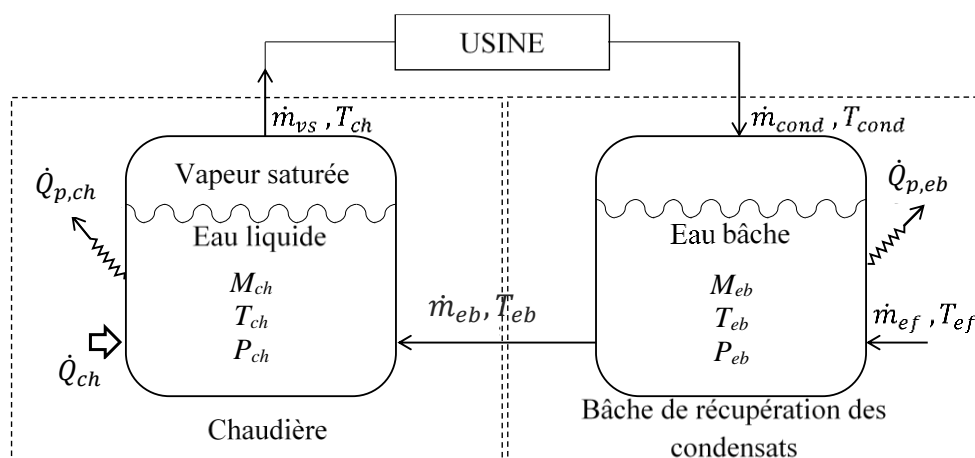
USINE

$\dot{m}_{vs}, T_{ch}$

$\dot{m}_{cond}, T_{cond}$

$\dot{Q}_{p,ch}$

Vapeur saturée

Eau liquide

$M_{ch}$
$T_{ch}$
$P_{ch}$

$\dot{Q}_{ch}$

Chaudière

$\dot{m}_{eb}, T_{eb}$

$\dot{Q}_{p,eb}$

Eau bâche

$M_{eb}$
$T_{eb}$
$P_{eb}$

$\dot{m}_{ef}, T_{ef}$

Bâche de récupération des condensats